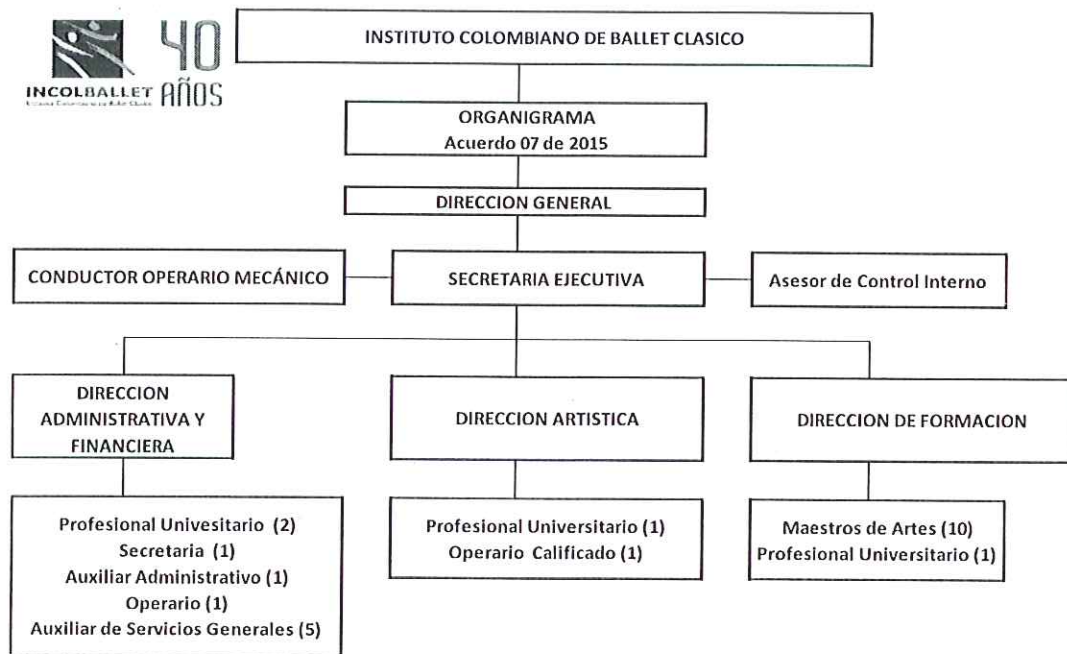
INCOLBALLET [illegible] 40 AÑOS

INSTITUTO COLOMBIANO DE BALLET CLASICO

ORGANIGRAMA
Acuerdo 07 de 2015

DIRECCION GENERAL

CONDUCTOR OPERARIO MECÁNICO

SECRETARIA EJECUTIVA

Asesor de Control Interno

DIRECCION ADMINISTRATIVA Y FINANCIERA

DIRECCION ARTISTICA

DIRECCION DE FORMACION

Profesional Univesitario (2)
Secretaria (1)
Auxiliar Administrativo (1)
Operario (1)
Auxiliar de Servicios Generales (5)

Profesional Universitario (1)
Operario Calificado (1)

Maestros de Artes (10)
Profesional Universitario (1)